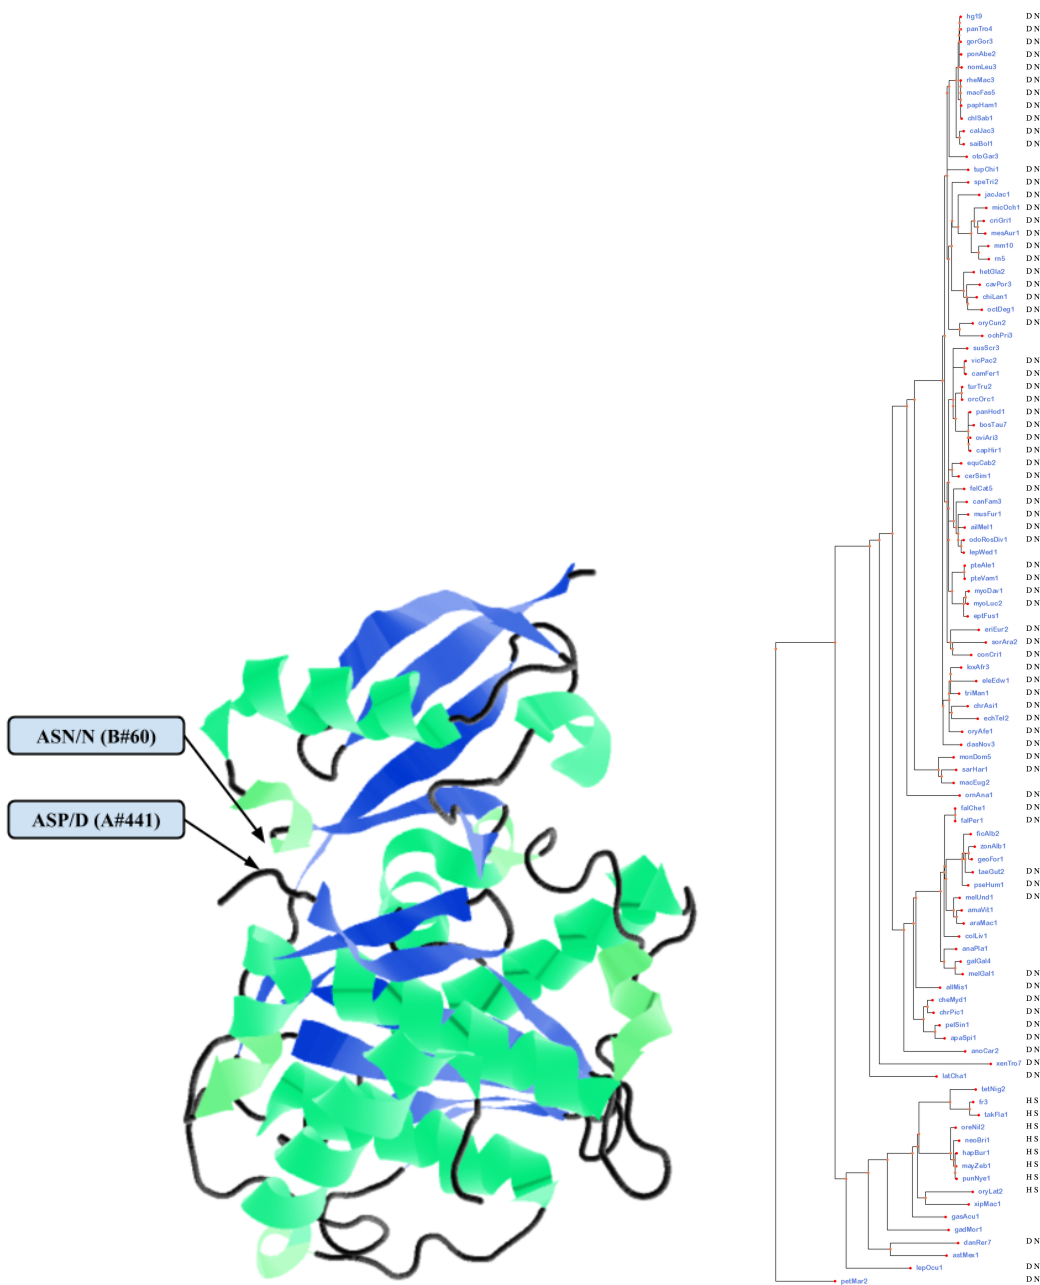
ASN/N (B#60)

ASP/D (A#441)

hg19 D N
panTro4 D N
gorGor3 D N
ponAbe2 D N
nomLeu3 D N
rheMac3 D N
macFas5 D N
papHam1 D N
chlSab1 D N
calJac3 D N
saiBol1 D N
otoGar3
tupChi1 D N
speTri2 D N
jacJac1 D N
micOch1 D N
criGri1 D N
mesAur1 D N
mm10 D N
rn5 D N
hetGla2 D N
cavPor3 D N
chiLan1 D N
octDeg1 D N
oryCun2 D N
ochPri3
susScr3
vicPac2 D N
camFer1 D N
turTru2 D N
orcOrc1 D N
panHod1 D N
bosTau7 D N
oviAri3 D N
capHir1 D N
equCab2 D N
cerSim1 D N
felCat5 D N
canFam3 D N
musFur1 D N
ailMel1 D N
odoRosDiv1 D N
lepWed1 D N
pteAle1 D N
pteVam1 D N
myoDav1 D N
myoLuc2 D N
eptFus1 D N
eriEur2 D N
sorAra2 D N
conCri1 D N
loxAfr3 D N
eleEdw1 D N
triMan1 D N
chrAsi1 D N
echTel2 D N
oryAfe1 D N
dasNov3 D N
monDom5 D N
sarHar1 D N
macEug2 D N
ornAna1 D N
falChe1 D N
falPer1 D N
ficAlb2
zonAlb1
geoFor1
taeGut2 D N
pseHum1 D N
melUnd1 D N
amaVit1
araMac1
colLiv1
anaPla1
galGal4
melGal1 D N
allMis1 D N
cheMyd1 D N
chrPic1 D N
pelSin1 D N
apaSpi1 D N
anoCar2 D N
xenTro7 D N
latCha1 D N
tetNig2 H S
fr3 H S
takFla1 H S
oreNil2 H S
neoBri1 H S
hapBur1 H S
mayZeb1 H S
punNye1 H S
oryLat2 H S
xipMac1
gasAcu1
gadMor1
danRer7 D N
astMex1
lepOcu1 D N
petMar2 D N